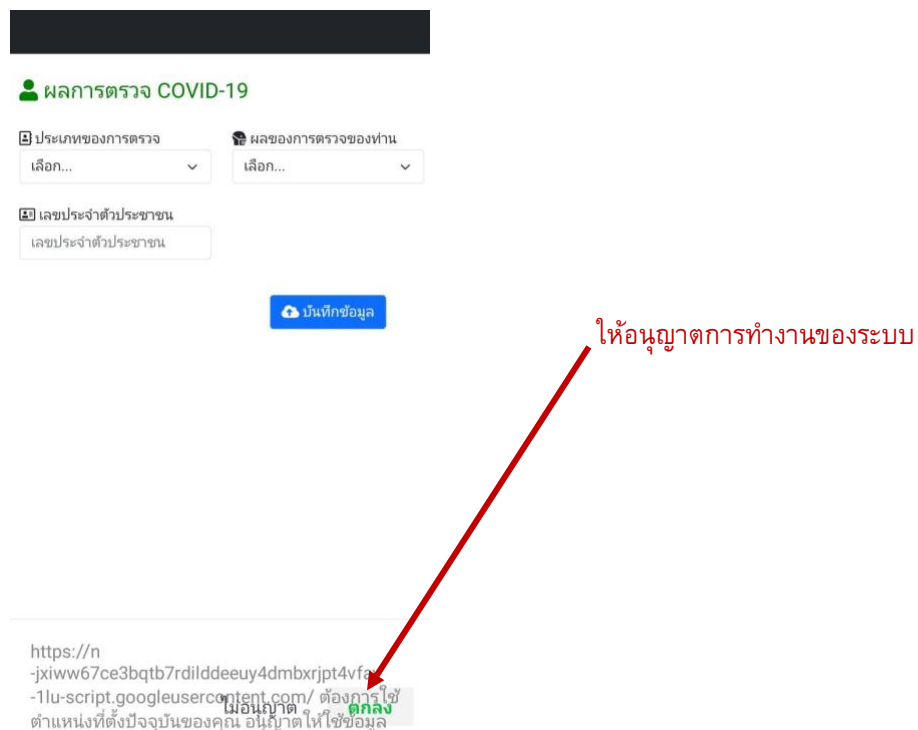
ผลการตรวจ COVID-19

ประเภทของการตรวจ
เลือก...

ผลของการตรวจของท่าน
เลือก...

เลขประจำตัวประชาชน
เลขประจำตัวประชาชน

บันทึกข้อมูล

ให้อนุญาตการทำงานของระบบ

https://n-jxiww67ce3bqtb7rdilddeeuy4dmbxrjpt4vfa-1lu-script.googleusercontent.com/ ต้องการใช้ตำแหน่งที่ตั้งปัจจุบันของคุณ อนุญาตให้ใช้ข้อมูล

ไม่อนุญาต
ตกลง